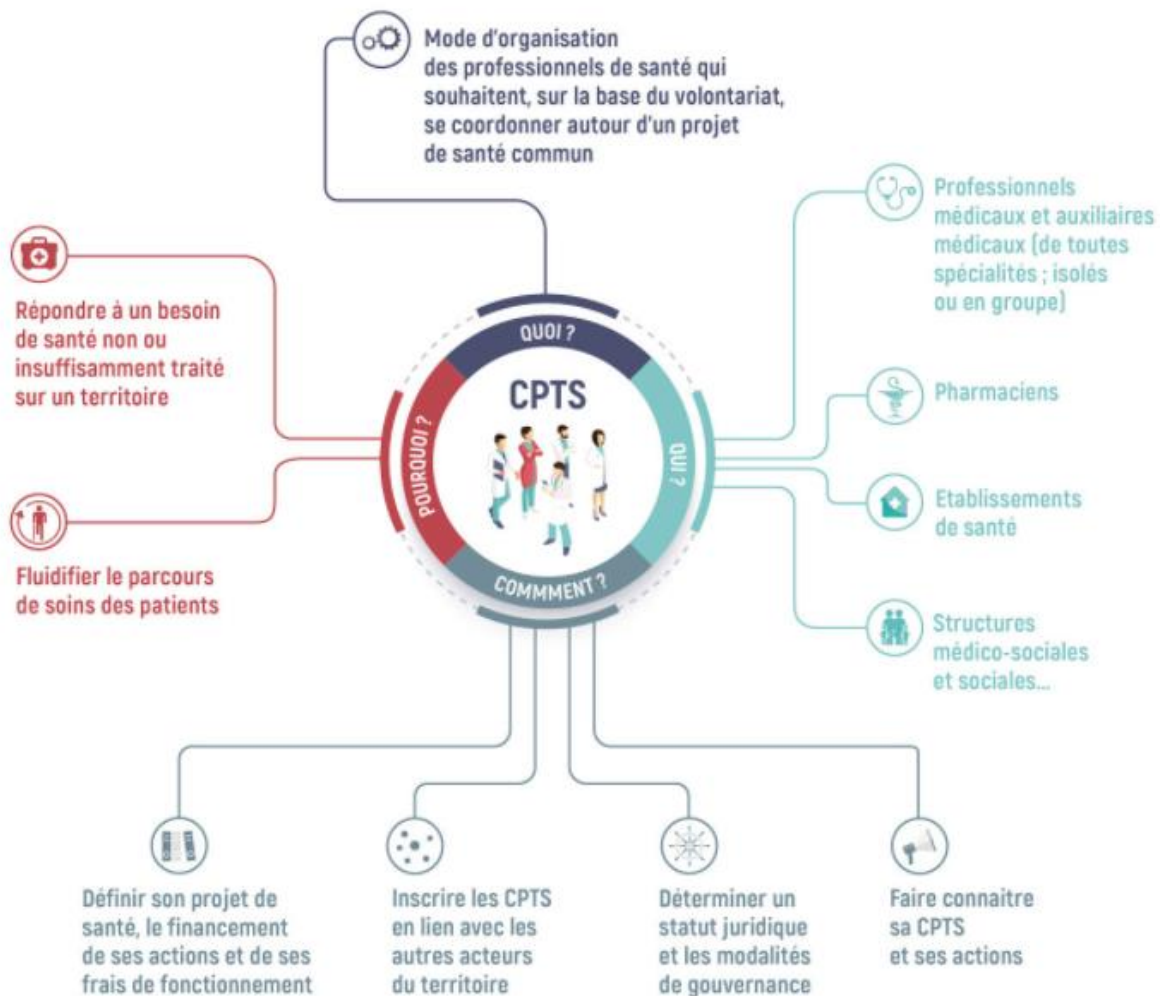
Mode d'organisation des professionnels de santé qui souhaitent, sur la base du volontariat, se coordonner autour d'un projet de santé commun

Répondre à un besoin de santé non ou insuffisamment traité sur un territoire

Fluidifier le parcours de soins des patients

QUOI ?

CPTS

POURQUOI ?

QUI ?

COMMMENT ?

Professionnels médicaux et auxiliaires médicaux (de toutes spécialités ; isolés ou en groupe)

Pharmaciens

Etablissements de santé

Structures médico-sociales et sociales...

Définir son projet de santé, le financement de ses actions et de ses frais de fonctionnement

Inscrire les CPTS en lien avec les autres acteurs du territoire

Déterminer un statut juridique et les modalités de gouvernance

Faire connaitre sa CPTS et ses actions